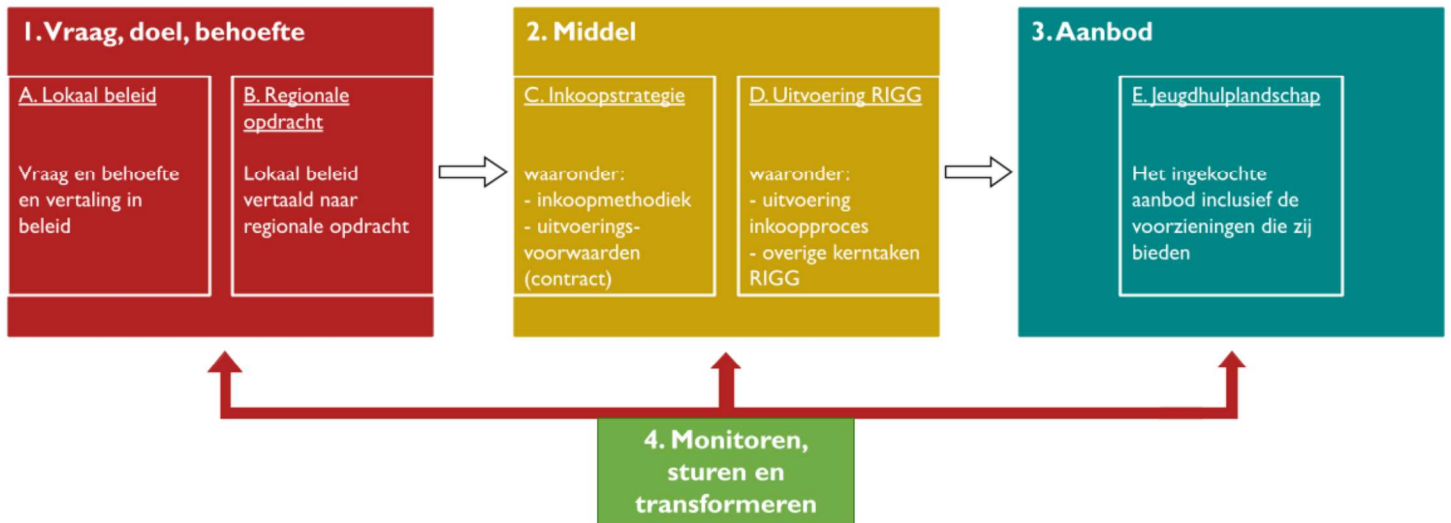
1. Vraag, doel, behoefte

A. Lokaal beleid

Vraag en behoefte en vertaling in beleid

B. Regionale opdracht

Lokaal beleid vertaald naar regionale opdracht

2. Middel

C. Inkoopstrategie

waaronder:
- inkoopmethodiek
- uitvoeringsvoorwaarden (contract)

D. Uitvoering RIGG

waaronder:
- uitvoering inkoopproces
- overige kerntaken RIGG

3. Aanbod

E. Jeugdhulplandschap

Het ingekochte aanbod inclusief de voorzieningen die zij bieden

4. Monitoren, sturen en transformeren